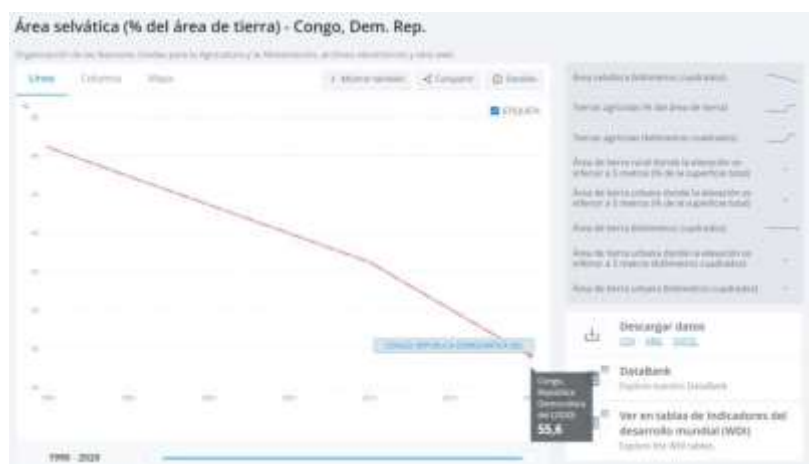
Área selvática (% del área de tierra) - Congo, Dem. Rep.

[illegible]

Línea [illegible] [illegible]

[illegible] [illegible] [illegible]

ETIQUETA

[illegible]

Congo, Republica Democratica del

Congo, República Democrática del (2020)

55,6

1990 - 2020

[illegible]

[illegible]

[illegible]

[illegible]

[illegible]

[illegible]

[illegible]

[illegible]

Descargar datos

CSV XML EXCEL

DataBank

Explore nuestro DataBank

Ver en tablas de indicadores del desarrollo mundial (WDI)

Explore las WDI tables